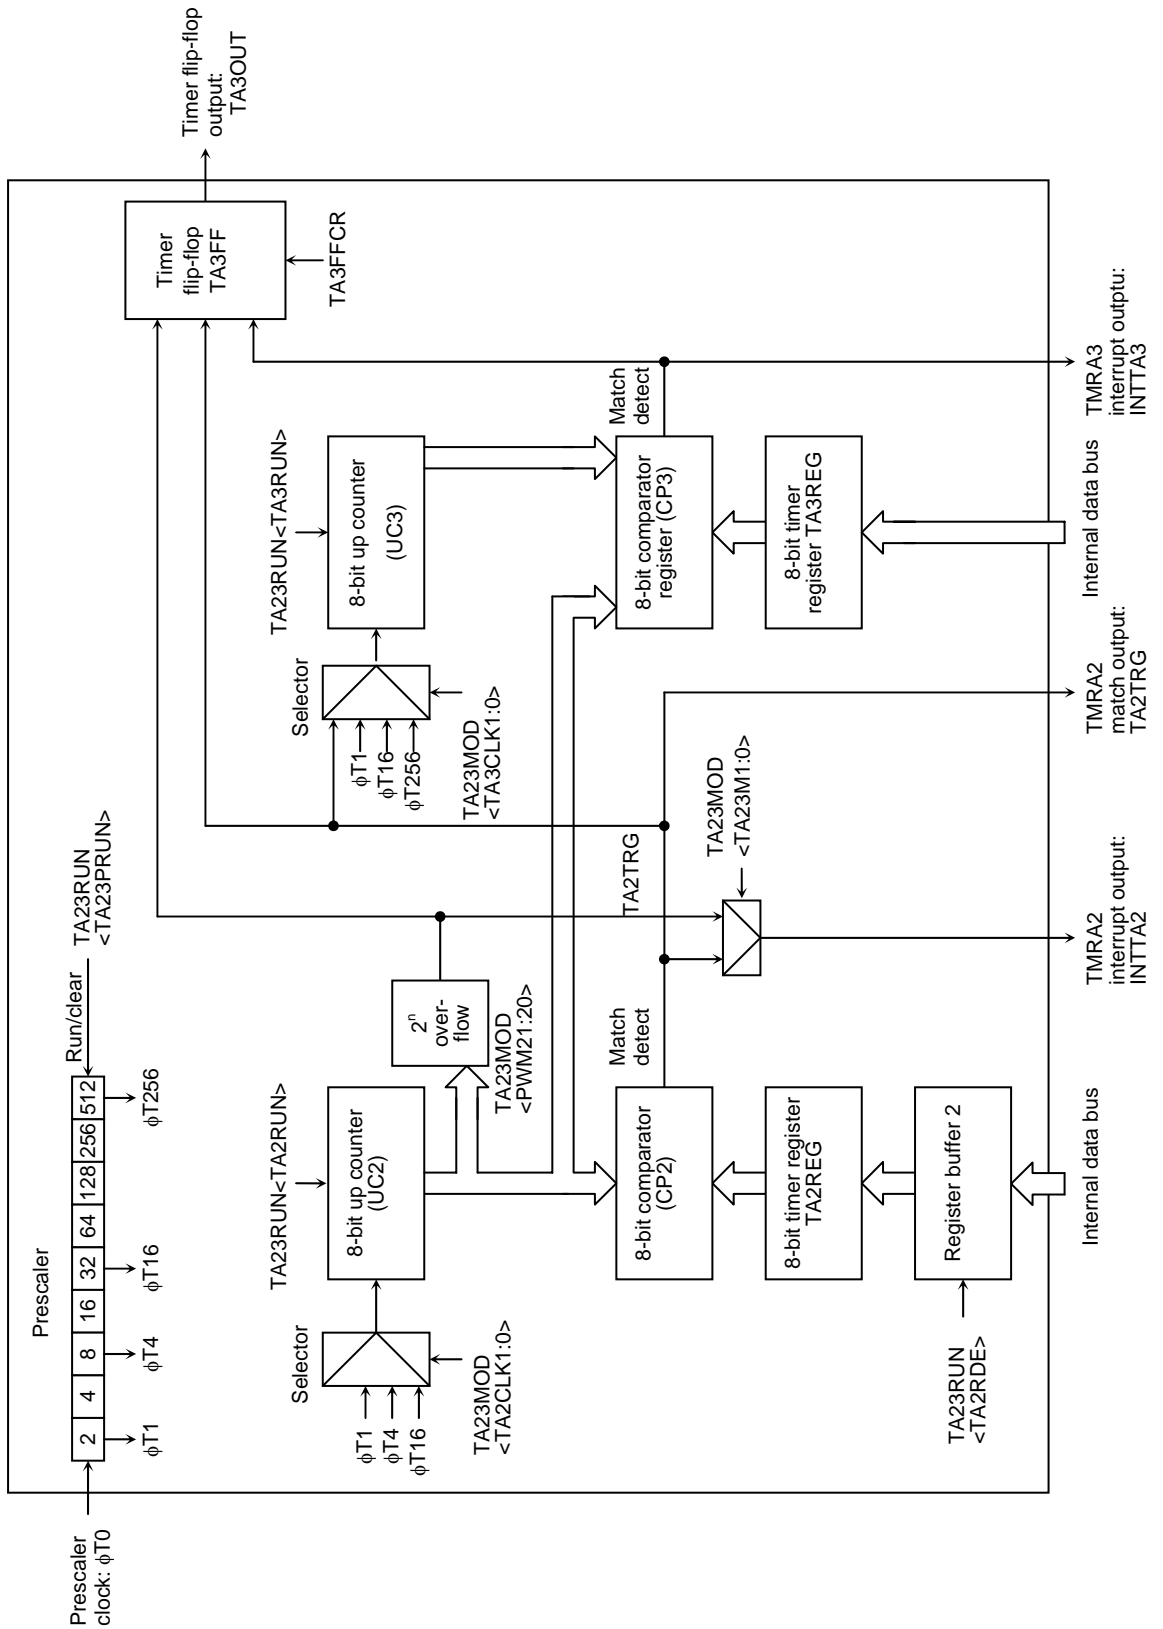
Timer flip-flop output: TA3OUT

Prescaler

2 | 4 | 8 | 16 | 32 | 64 | 128 | 256 | 512

Run/clear

TA23RUN <TA23PRUN>

Prescaler clock: $\phi$T0

$\phi$T1 $\phi$T4 $\phi$T16 $\phi$T256

Selector

$\phi$T1 $\phi$T4 $\phi$T16

TA23MOD <TA2CLK1:0>

TA23RUN<TA2RUN>

8-bit up counter (UC2)

$2^n$ over-flow

TA23MOD <PWM21:20>

8-bit comparator (CP2)

Match detect

8-bit timer register TA2REG

Register buffer 2

TA23RUN <TA2RDE>

Internal data bus

TA2TRG

TA23MOD <TA23M1:0>

TMRA2 interrupt output: INTTA2

TMRA2 match output: TA2TRG

Selector

$\phi$T1 $\phi$T16 $\phi$T256

TA23MOD <TA3CLK1:0>

TA23RUN<TA3RUN>

8-bit up counter (UC3)

8-bit comparator register (CP3)

Match detect

8-bit timer register TA3REG

Internal data bus

Timer flip-flop TA3FF

TA3FFCR

TMRA3 interrupt outptu: INTTA3